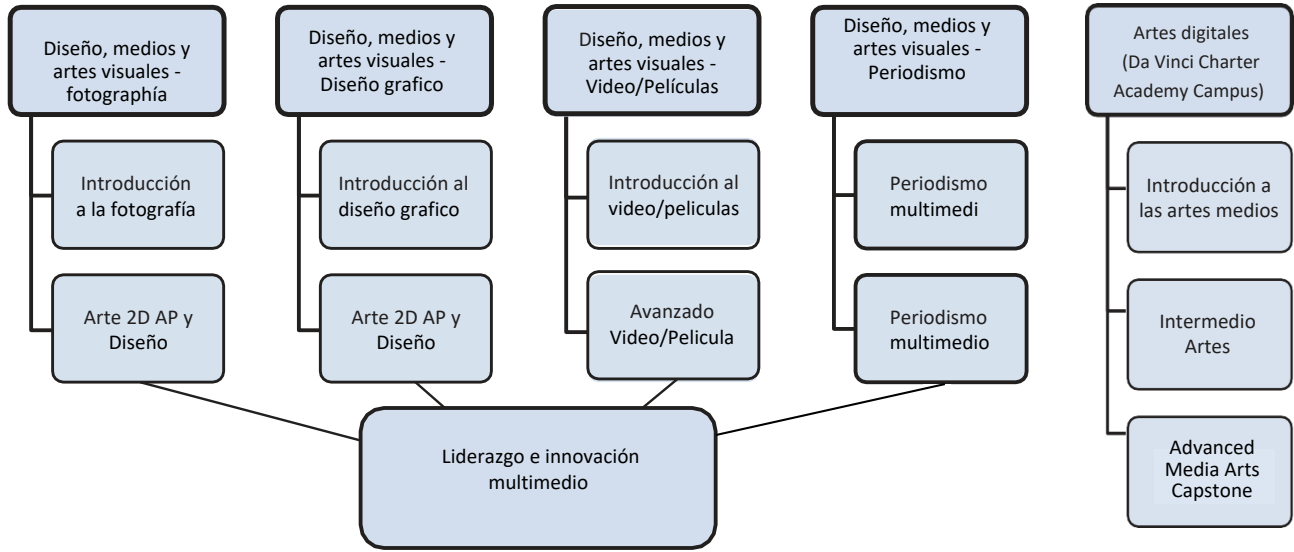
Diseño, medios y artes visuales - fotographía

Introducción a la fotografía

Arte 2D AP y Diseño

Diseño, medios y artes visuales - Diseño grafico

Introducción al diseño grafico

Arte 2D AP y Diseño

Diseño, medios y artes visuales - Video/Películas

Introducción al video/peliculas

Avanzado Video/Pelicula

Diseño, medios y artes visuales - Periodismo

Periodismo multimedi

Periodismo multimedio

Artes digitales (Da Vinci Charter Academy Campus)

Introducción a las artes medios

Intermedio Artes

Advanced Media Arts Capstone

Liderazgo e innovación multimedio